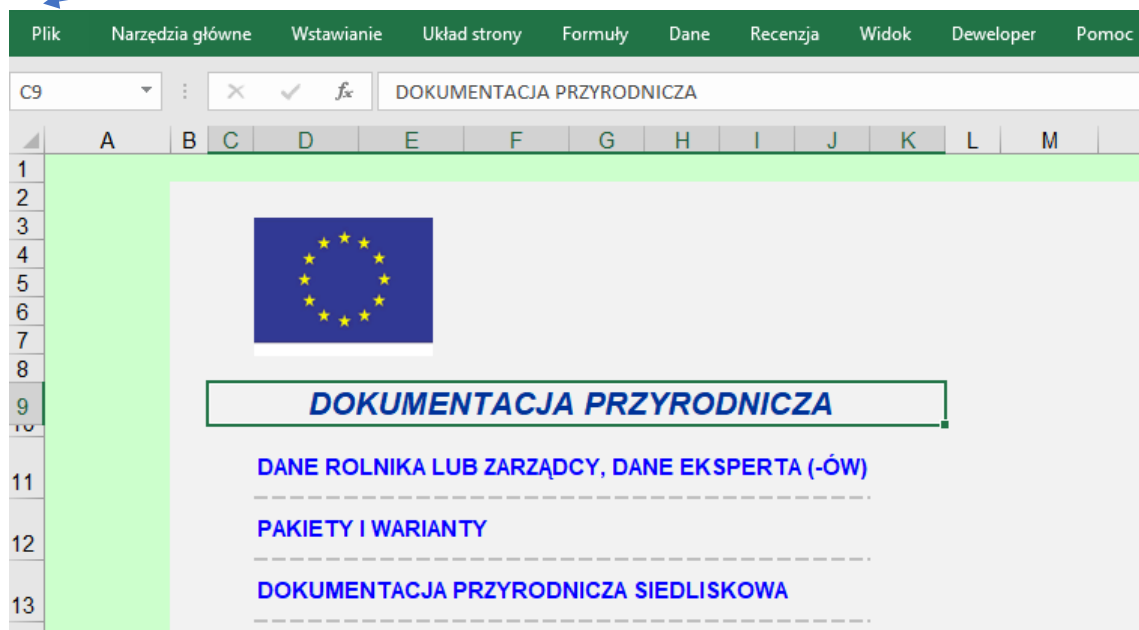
Plik Narzędzia główne Wstawianie Układ strony Formuły Dane Recenzja Widok Deweloper Pomoc

C9

$f_x$

DOKUMENTACJA PRZYRODNICZA

A B C D E F G H I J K L M

1
2
3
4
5
6
7
8
9

DOKUMENTACJA PRZYRODNICZA

11
DANE ROLNIKA LUB ZARZĄDCY, DANE EKSPERTA (-ÓW)

12
PAKIETY I WARIANTY

13
DOKUMENTACJA PRZYRODNICZA SIEDLISKOWA